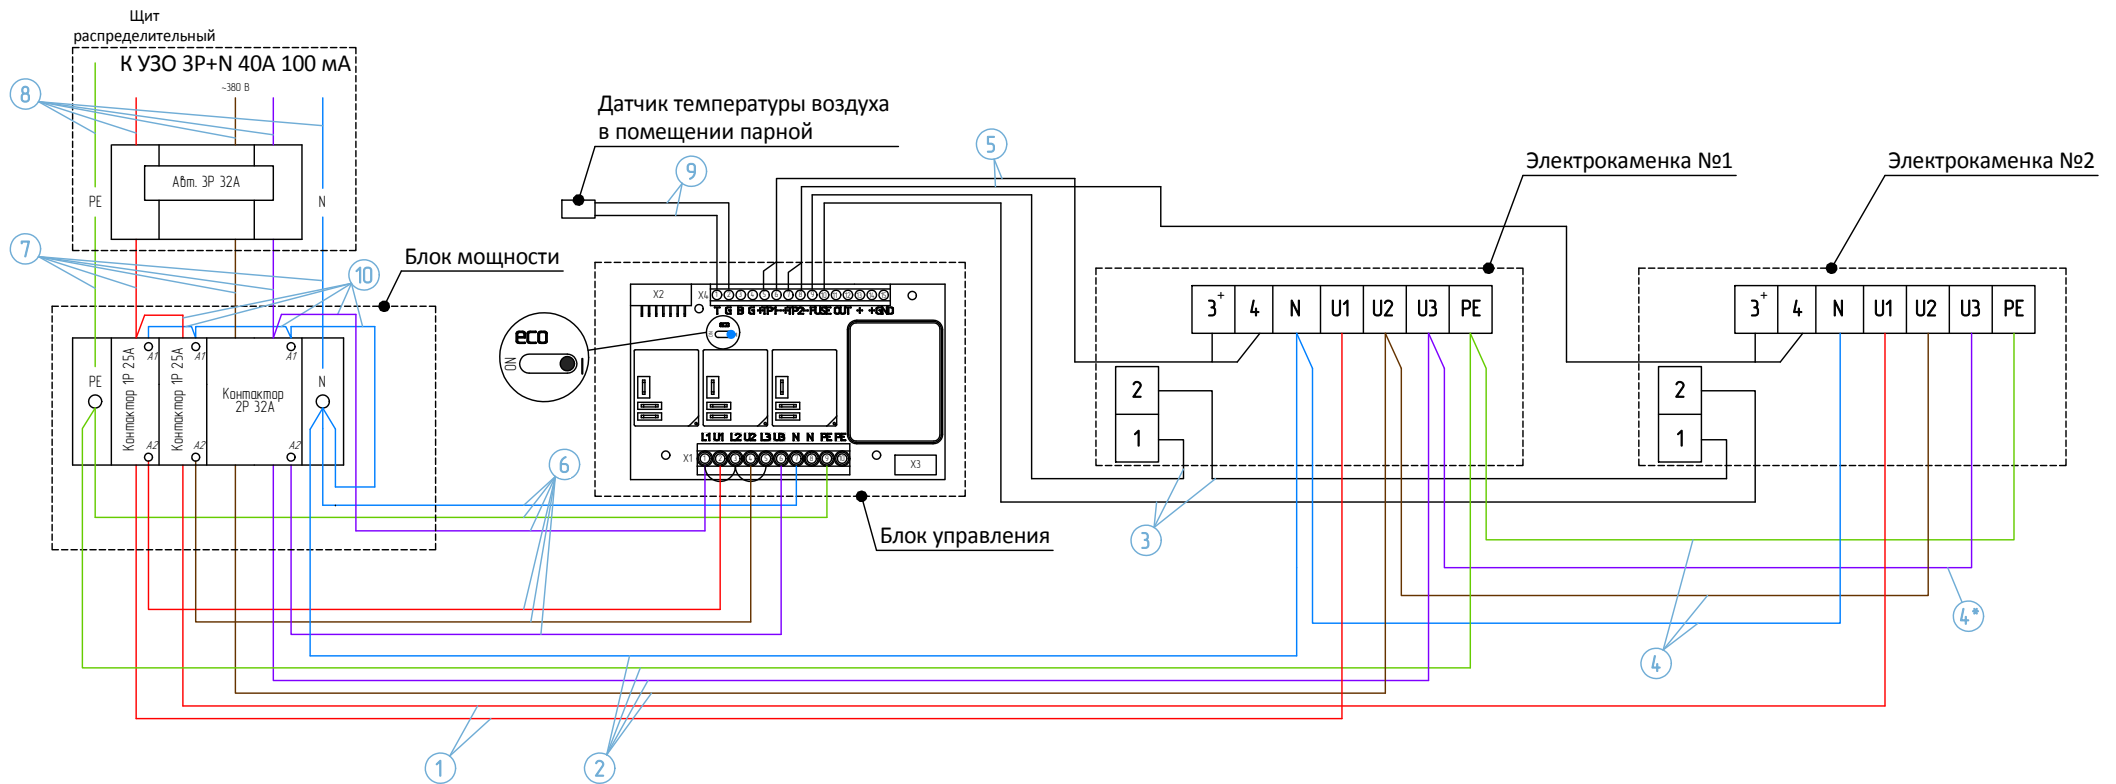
Щит распределительный

К УЗО 3Р+N 40А 100 мА

~380 В

8

Авт. 3Р 32А

PE

N

7

10

Блок мощности

PE

Контактор 1Р 25А

Контактор 1Р 25А

Контактор 2Р 32А

N

A1

A2

A1

A2

A1

A2

Датчик температуры воздуха в помещении парной

9

5

Электрокаменка №1

Электрокаменка №2

eco

ON

X2

X4

T G B G +PP1- +PP2- FUSE OUT + +GND

L1 U1 L2 U2 L3 U3 N N PE PE

X1

X3

Блок управления

6

$3^+$ | 4 | N | U1 | U2 | U3 | PE

2

1

$3^+$ | 4 | N | U1 | U2 | U3 | PE

2

1

3

4*

4

1

2